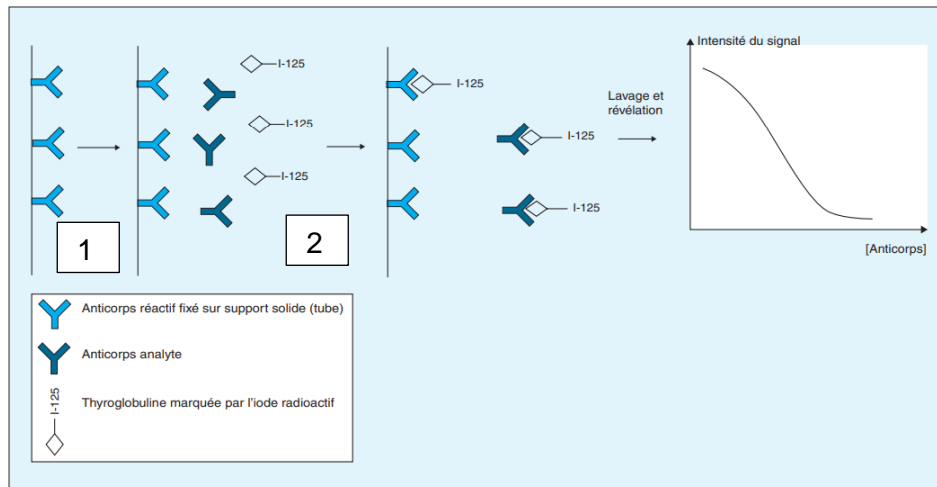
I-125

I-125

I-125

1

2

I-125

I-125

I-125

Lavage et révélation

Intensité du signal

[Anticorps]

Anticorps réactif fixé sur support solide (tube)

Anticorps analyte

I-125

Thyroglobuline marquée par l'iode radioactif